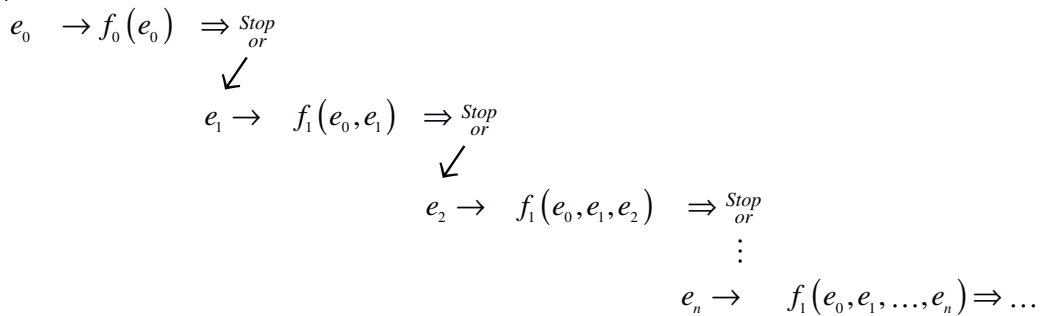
$e_0 \rightarrow f_0(e_0) \Rightarrow \substack{Stop \\ or}$

$\swarrow$

$e_1 \rightarrow f_1(e_0, e_1) \Rightarrow \substack{Stop \\ or}$

$\swarrow$

$e_2 \rightarrow f_1(e_0, e_1, e_2) \Rightarrow \substack{Stop \\ or}$

$\vdots$

$e_n \rightarrow f_1(e_0, e_1, \ldots, e_n) \Rightarrow \ldots$